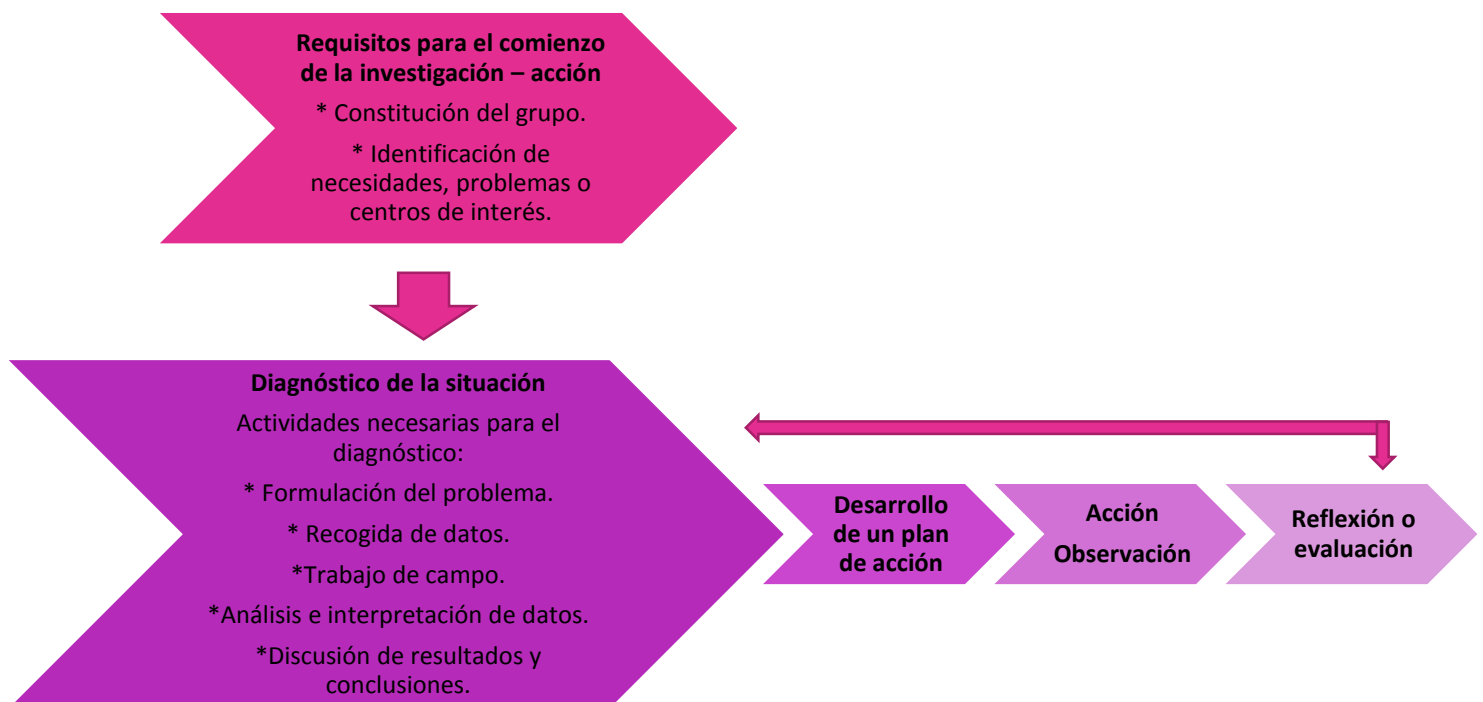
**Requisitos para el comienzo de la investigación – acción**

* Constitución del grupo.

* Identificación de necesidades, problemas o centros de interés.

**Diagnóstico de la situación**

Actividades necesarias para el diagnóstico:

* Formulación del problema.

* Recogida de datos.

*Trabajo de campo.

*Análisis e interpretación de datos.

*Discusión de resultados y conclusiones.

**Desarrollo de un plan de acción**

**Acción Observación**

**Reflexión o evaluación**